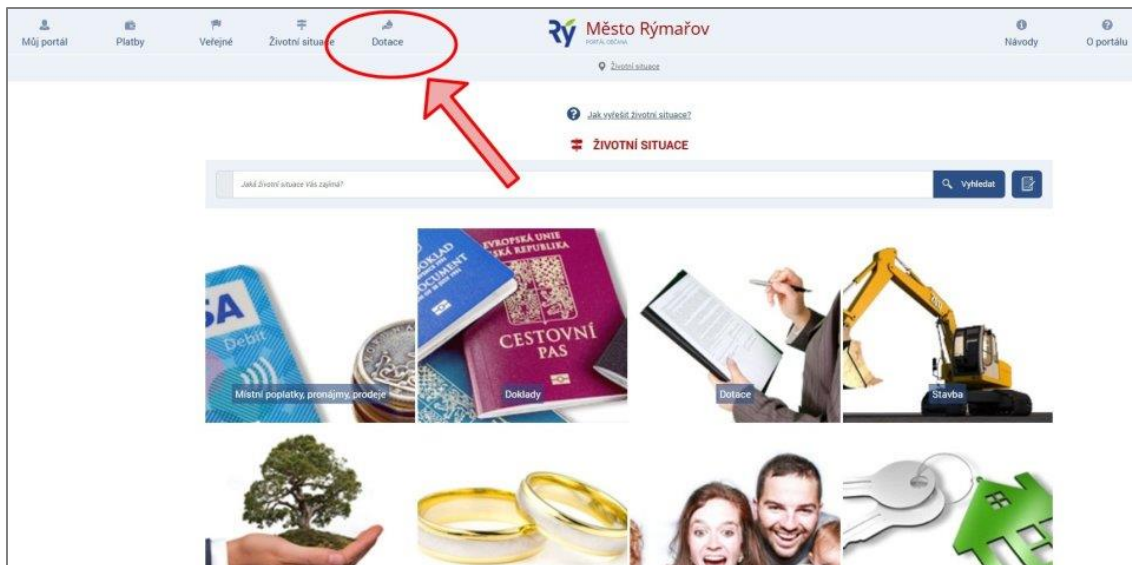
Můj portál Platby Veřejné Životní situace Dotace

Město Rýmařov
PORTÁL OBČANA

Návody O portálu

Životní situace

Jak vyřešit životní situace?

ŽIVOTNÍ SITUACE

Jaká životní situace Vás zajímá?

Vyhledat

SA Debit

EVROPSKÁ UNIE ČESKÁ REPUBLIKA CESTOVNÍ PAS

DOKLAD DOCUMENT

Místní poplatky, pronájmy, prodeje

Doklady

Dotace

Stavba